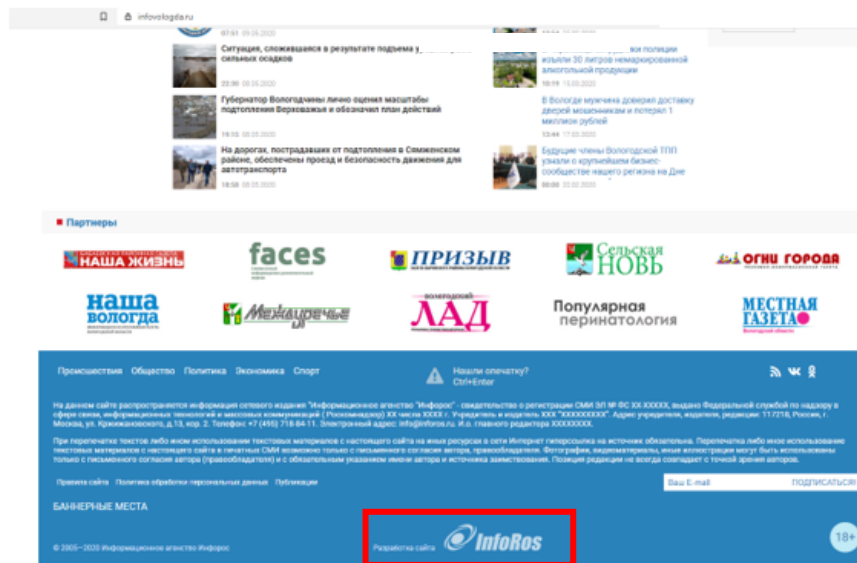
infovologda.ru

07:51 09.05.2020

Ситуация, сложившаяся в результате подъема у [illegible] сильных осадков

22:30 09.05.2020

Губернатор Вологодчины лично оценил масштабы подтопления Верховажья и обозначил план действий

19:15 08.05.2020

На дорогах, пострадавших от подтопления в Сямженском районе, обеспечены проезд и безопасность движения для автотранспорта

18:58 08.05.2020

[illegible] полиции изъяли 30 литров немаркированной алкогольной продукции

19:19 15.03.2020

В Вологде мужчина доверил доставку дверей мошенникам и потерял 1 миллион рублей

13:44 17.03.2020

Будущие члены Вологодской ТПП узнали о крупнейшем бизнес-сообществе нашего региона на Дне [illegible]

00:00 05.03.2020

Партнеры

НАША ЖИЗНЬ

faces

ПРИЗЫВ

Сельская НОВЬ

ОГНИ ГОРОДА

наша вологда

Междуречье

ЛАД

Популярная перинатология

МЕСТНАЯ ГАЗЕТА

Происшествия Общество Политика Экономика Спорт

Нашли опечатку? Ctrl+Enter

На данном сайте распространяется информация сетевого издания "Информационное агентство "Инфорос" - свидетельство о регистрации СМИ ЭЛ № ФС XX XXXXX, выдано Федеральной службой по надзору в сфере связи, информационных технологий и массовых коммуникаций (Роскомнадзор) XX числа XXXX г. Учредитель и издатель XXX "XXXXXXXXX". Адрес учредителя, издателя, редакции: 117218, Россия, г. Москва, ул. Кржижановского, д.13, кор. 2. Телефон: +7 (495) 718-84-11. Электронный адрес: info@inforos.ru. И.о. главного редактора XXXXXXXX.

При перепечатке текстов либо ином использовании текстовых материалов с настоящего сайта на иных ресурсах в сети Интернет гиперссылка на источник обязательна. Перепечатка либо иное использование текстовых материалов с настоящего сайта в печатных СМИ возможно только с письменного согласия автора, правообладателя. Фотографии, видеоматериалы, иные иллюстрации могут быть использованы только с письменного согласия автора (правообладателя) и с обязательным указанием имени автора и источника заимствования. Позиция редакции не всегда совпадает с точкой зрения авторов.

Правила сайта Политика обработки персональных данных Публикации

Ваш E-mail ПОДПИСАТЬСЯ

БАННЕРНЫЕ МЕСТА

© 2005–2020 Информационное агентство Инфорос

Разработка сайта InfoRos

18+